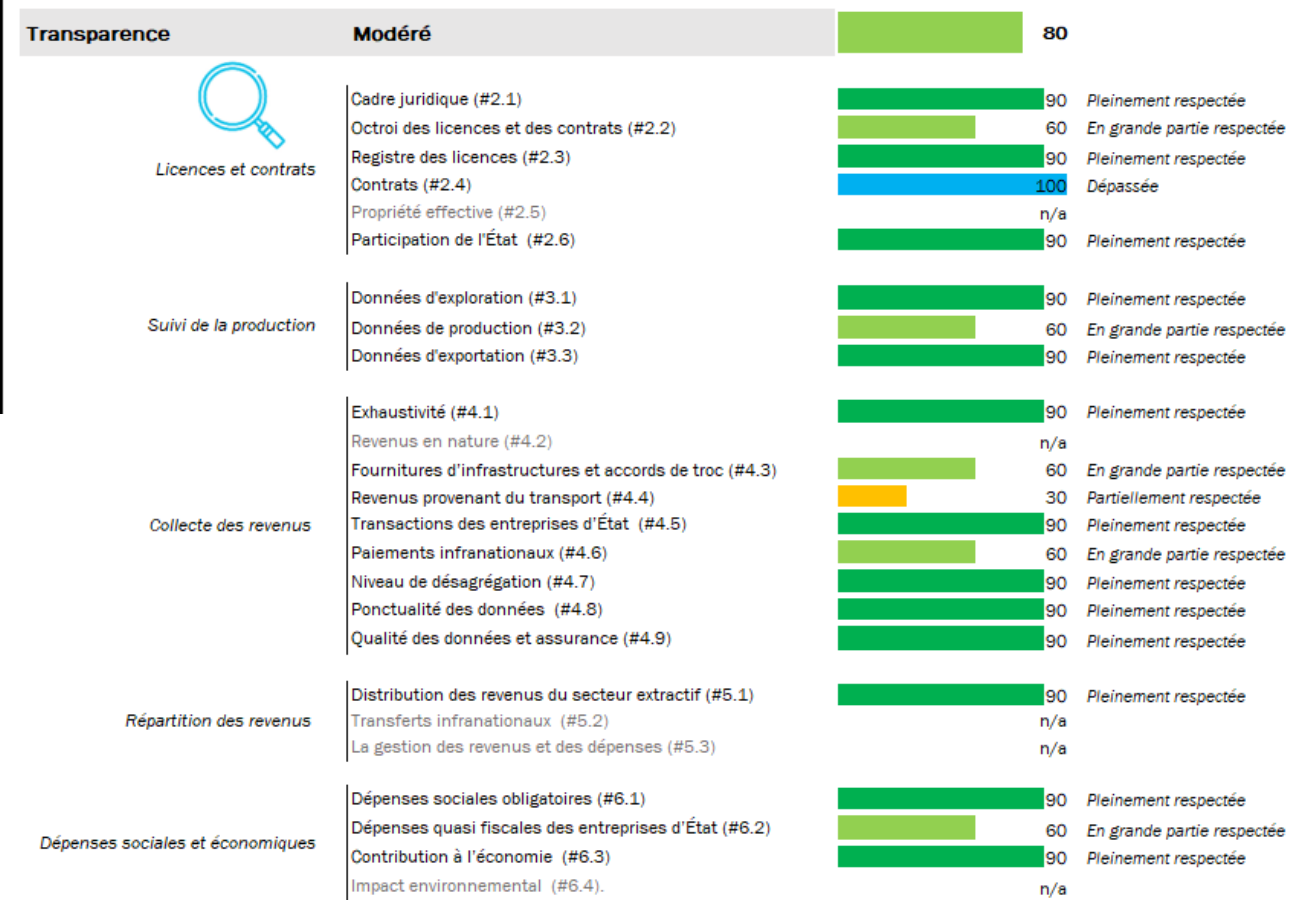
Transparence Modéré 80

Licences et contrats

| | | |
|---|---|---|
| Cadre juridique (#2.1) | 90 | Pleinement respectée |
| Octroi des licences et des contrats (#2.2) | 60 | En grande partie respectée |
| Registre des licences (#2.3) | 90 | Pleinement respectée |
| Contrats (#2.4) | 100 | Dépassée |
| Propriété effective (#2.5) | n/a | |
| Participation de l'État (#2.6) | 90 | Pleinement respectée |

Suivi de la production

| | | |
|---|---|---|
| Données d'exploration (#3.1) | 90 | Pleinement respectée |
| Données de production (#3.2) | 60 | En grande partie respectée |
| Données d'exportation (#3.3) | 90 | Pleinement respectée |

Collecte des revenus

| | | |
|---|---|---|
| Exhaustivité (#4.1) | 90 | Pleinement respectée |
| Revenus en nature (#4.2) | n/a | |
| Fournitures d'infrastructures et accords de troc (#4.3) | 60 | En grande partie respectée |
| Revenus provenant du transport (#4.4) | 30 | Partiellement respectée |
| Transactions des entreprises d'État (#4.5) | 90 | Pleinement respectée |
| Paiements infranationaux (#4.6) | 60 | En grande partie respectée |
| Niveau de désagrégation (#4.7) | 90 | Pleinement respectée |
| Ponctualité des données (#4.8) | 90 | Pleinement respectée |
| Qualité des données et assurance (#4.9) | 90 | Pleinement respectée |

Répartition des revenus

| | | |
|---|---|---|
| Distribution des revenus du secteur extractif (#5.1) | 90 | Pleinement respectée |
| Transferts infranationaux (#5.2) | n/a | |
| La gestion des revenus et des dépenses (#5.3) | n/a | |

Dépenses sociales et économiques

| | | |
|---|---|---|
| Dépenses sociales obligatoires (#6.1) | 90 | Pleinement respectée |
| Dépenses quasi fiscales des entreprises d'État (#6.2) | 60 | En grande partie respectée |
| Contribution à l'économie (#6.3) | 90 | Pleinement respectée |
| Impact environnemental (#6.4). | n/a | |